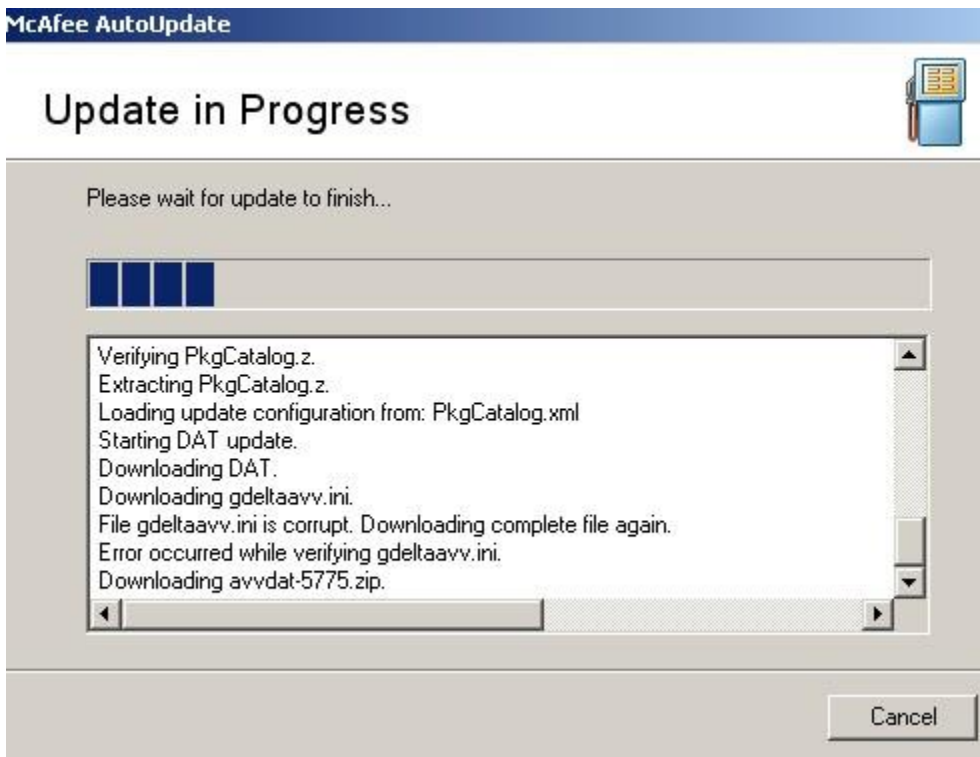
McAfee AutoUpdate

Update in Progress

Please wait for update to finish...

Verifying PkgCatalog.z.
Extracting PkgCatalog.z.
Loading update configuration from: PkgCatalog.xml
Starting DAT update.
Downloading DAT.
Downloading gdeltaavv.ini.
File gdeltaavv.ini is corrupt. Downloading complete file again.
Error occurred while verifying gdeltaavv.ini.
Downloading avvdat-5775.zip.

Cancel